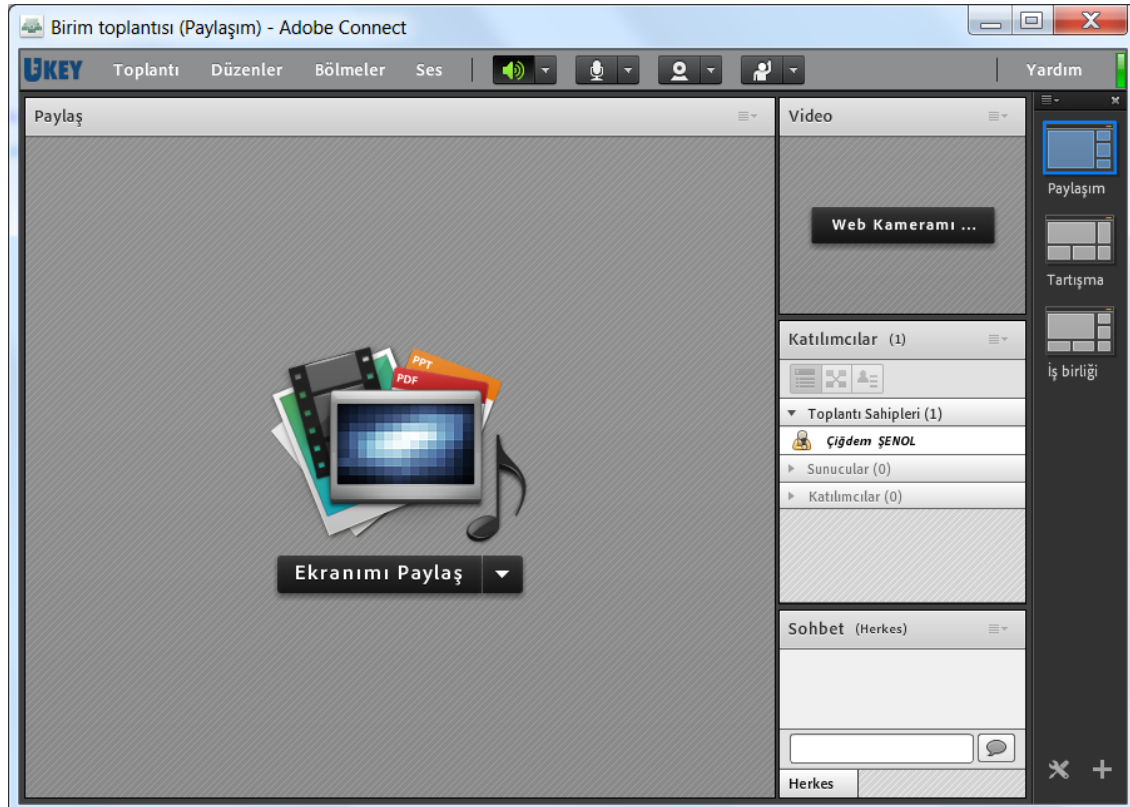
Birim toplantısı (Paylaşım) - Adobe Connect

UKEY Toplantı Düzenler Bölmeler Ses Yardım

Paylaş

PPT
PDF

Ekranımı Paylaş

Video

Web Kameramı ...

Katılımcılar (1)

Toplantı Sahipleri (1)
Çiğdem ŞENOL
Sunucular (0)
Katılımcılar (0)

Sohbet (Herkes)

Herkes

Paylaşım

Tartışma

İş birliği